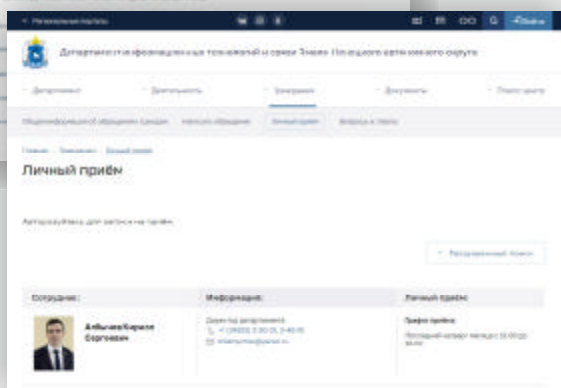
Региональные порталы

Войти

Департамент информационных технологий и связи Ямало-Ненецкого автономного округа

Департамент

Деятельность

Обращения

Документы

Пресс-центр

Общая информация об обращениях граждан

Написать обращение

Личный приём

Вопросы и ответы

Главная · Обращения · Личный приём

Личный приём

Авторизуйтесь для записи на приём.

Расширенный поиск

| Сотрудник | Информация | Личный приём |
|---|---|---|
| Агбычев Кирилл Сергеевич | Директор департамента +7 (34922) 3-30-20, 3-40-10 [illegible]@yanao.ru | График приёма: Последний четверг месяца с 15:00 до 18:00 |